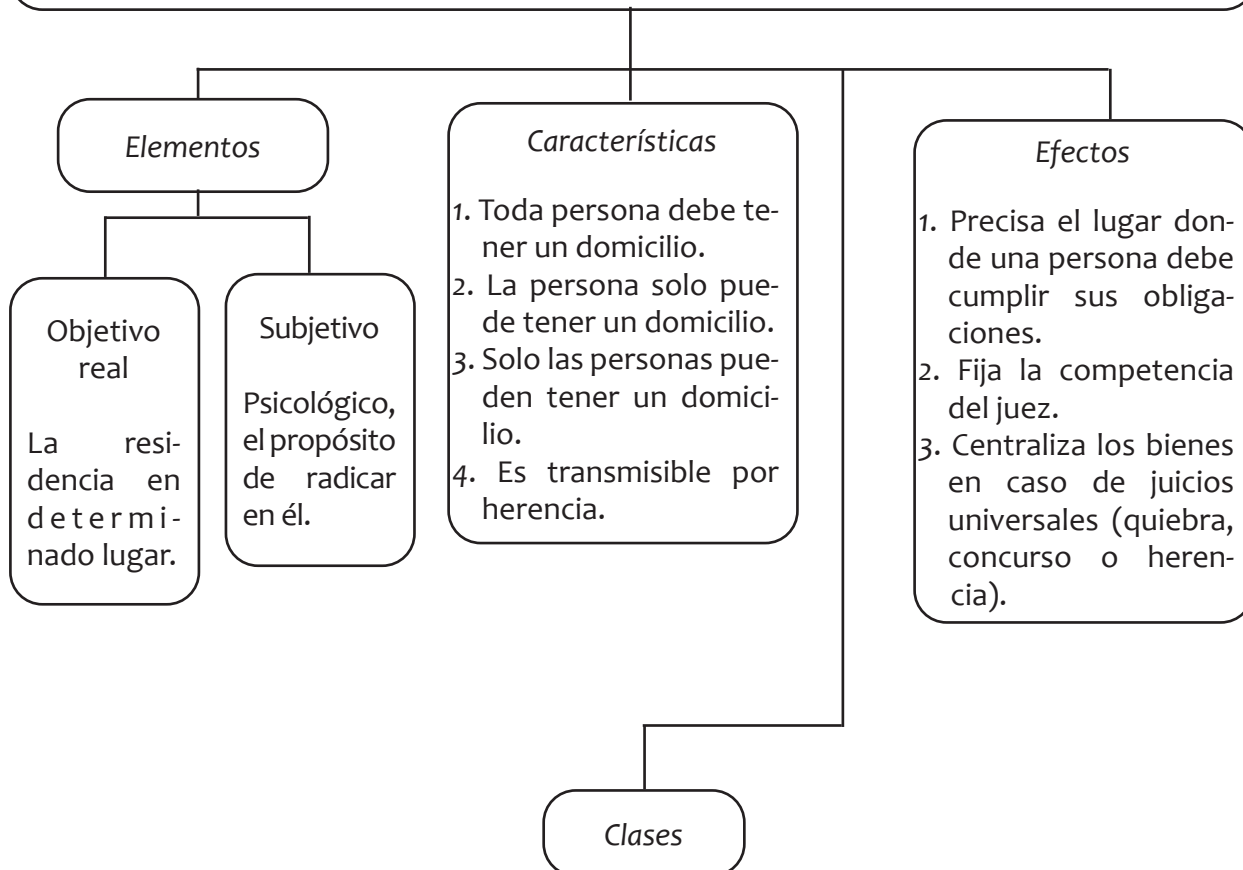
Elementos

Objetivo real

La residencia en determinado lugar.

Subjetivo

Psicológico, el propósito de radicar en él.

Características

1. Toda persona debe tener un domicilio.
2. La persona solo puede tener un domicilio.
3. Solo las personas pueden tener un domicilio.
4. Es transmisible por herencia.

Efectos

1. Precisa el lugar donde una persona debe cumplir sus obligaciones.
2. Fija la competencia del juez.
3. Centraliza los bienes en caso de juicios universales (quiebra, concurso o herencia).

Clases